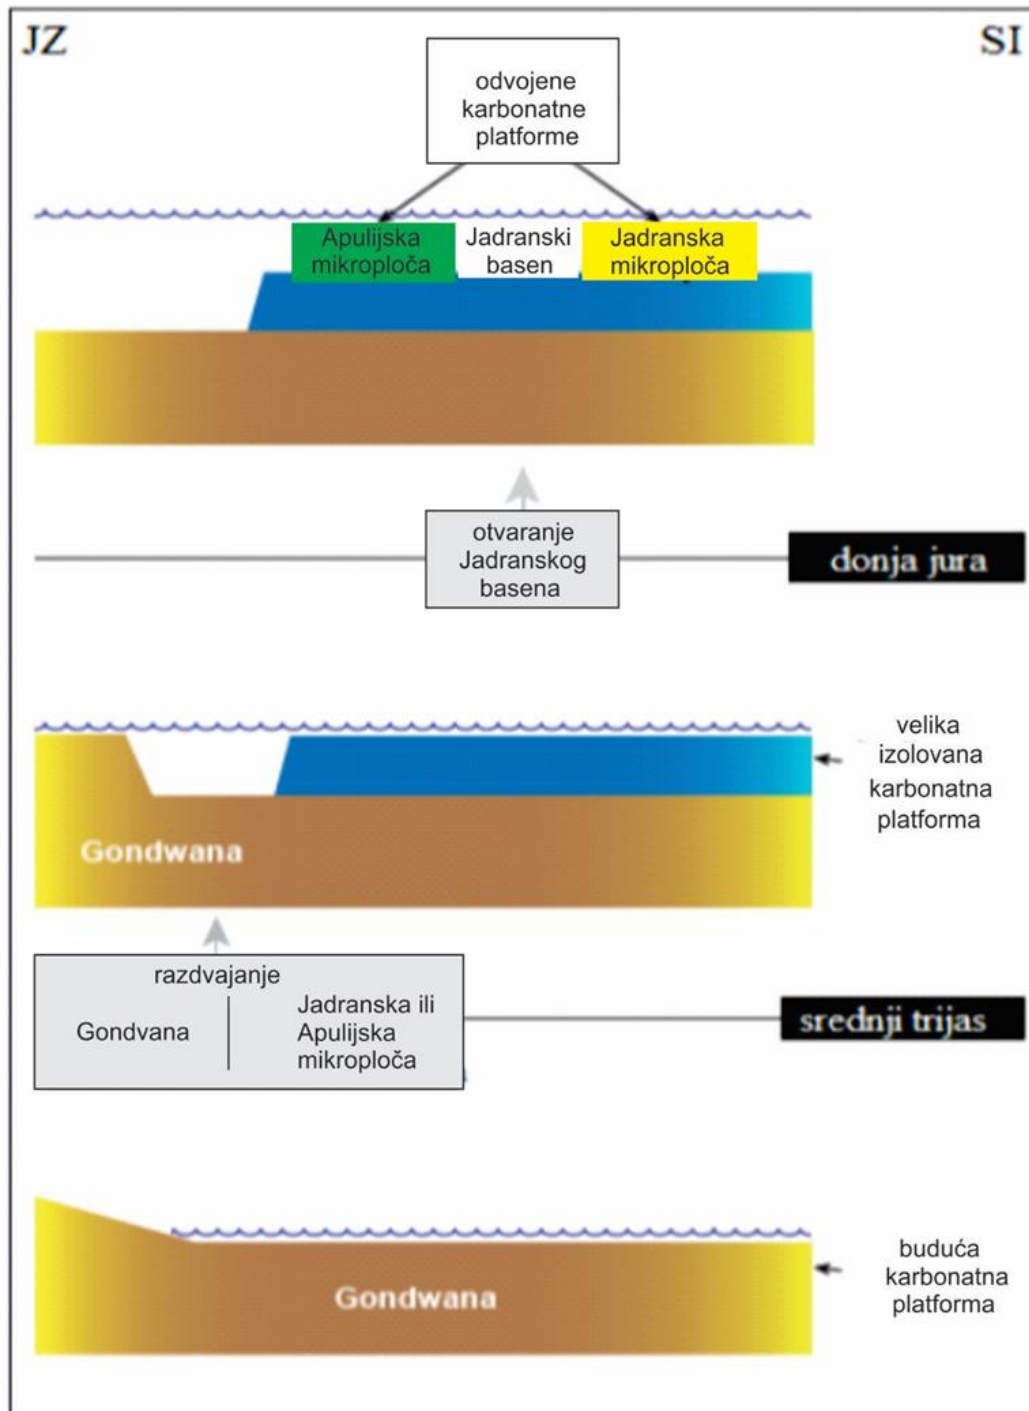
JZ

SI

odvojene karbonatne platforme

Apulijska mikroploča

Jadranski basen

Jadranska mikroploča

otvaranje Jadranskog basena

donja jura

velika izolovana karbonatna platforma

Gondwana

razdvajanje

Gondvana

Jadranska ili Apulijska mikroploča

srednji trijas

buduća karbonatna platforma

Gondwana